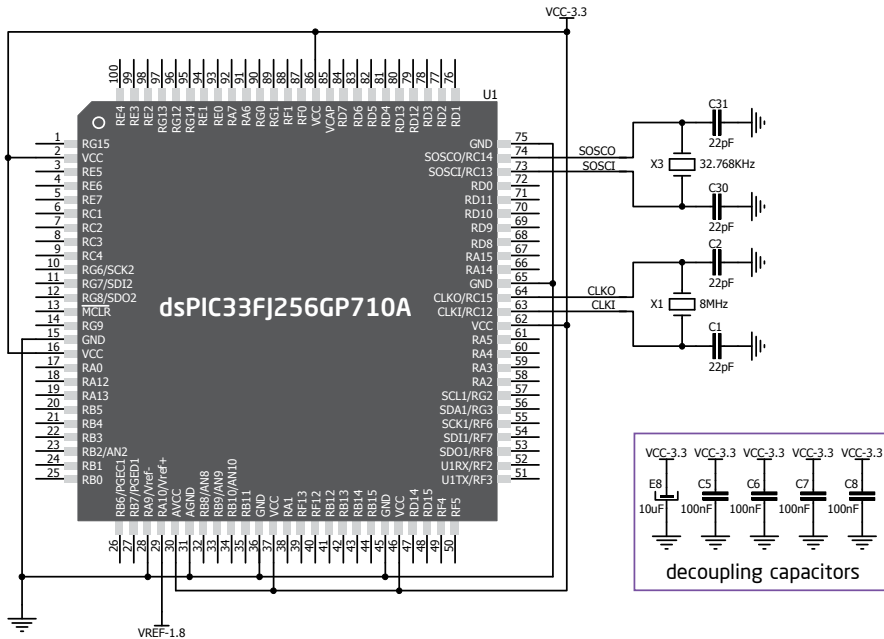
VCC-3.3

U1

100 99 98 97 96 95 94 93 92 91 90 89 88 87 86 85 84 83 82 81 80 79 78 77 76

RE4 RE3 RE2 RG13 RG12 RG14 RE1 RE0 RA7 RA6 RG0 RG1 RF1 RF0 VCC VCAP RD7 RD6 RD5 RD4 RD13 RD12 RD3 RD2 RD1

1 RG15
2 VCC
3 RE5
4 RE6
5 RE7
6 RC1
7 RC2
8 RC3
9 RC4
10 RG6/SCK2
11 RG7/SDI2
12 RG8/SDO2
13 MCLR
14 RG9
15 GND
16 VCC
17 RA0
18 RA12
19 RA13
20 RB5
21 RB4
22 RB3
23 RB2/AN2
24 RB1
25 RB0

dsPIC33FJ256GP710A

GND 75
SOSCO/RC14 74
SOSCI/RC13 73
RD0 72
RD11 71
RD10 70
RD9 69
RD8 68
RA15 67
RA14 66
GND 65
CLKO/RC15 64
CLKI/RC12 63
VCC 62
RA5 61
RA4 60
RA3 59
RA2 58
SCL1/RG2 57
SDA1/RG3 56
SCK1/RF6 55
SDI1/RF7 54
SDO1/RF8 53
U1RX/RF2 52
U1TX/RF3 51

RB6/PGEC1 RB7/PGED1 RA9/Vref- RA10/Vref+ AVCC AGND RB8/AN8 RB9/AN9 RB10/AN10 RB11 GND VCC RA1 RF13 RF12 RB12 RB13 RB14 RB15 GND VCC RD14 RD15 RF4 RF5

26 27 28 29 30 31 32 33 34 35 36 37 38 39 40 41 42 43 44 45 46 47 48 49 50

SOSCO
SOSCI
C31
22pF
X3
32.768KHz
C30
22pF
C2
22pF
CLKO
CLKI
X1
8MHz
C1
22pF

VCC-3.3 VCC-3.3 VCC-3.3 VCC-3.3 VCC-3.3
E8
10uF
C5
100nF
C6
100nF
C7
100nF
C8
100nF
decoupling capacitors

VREF-1.8